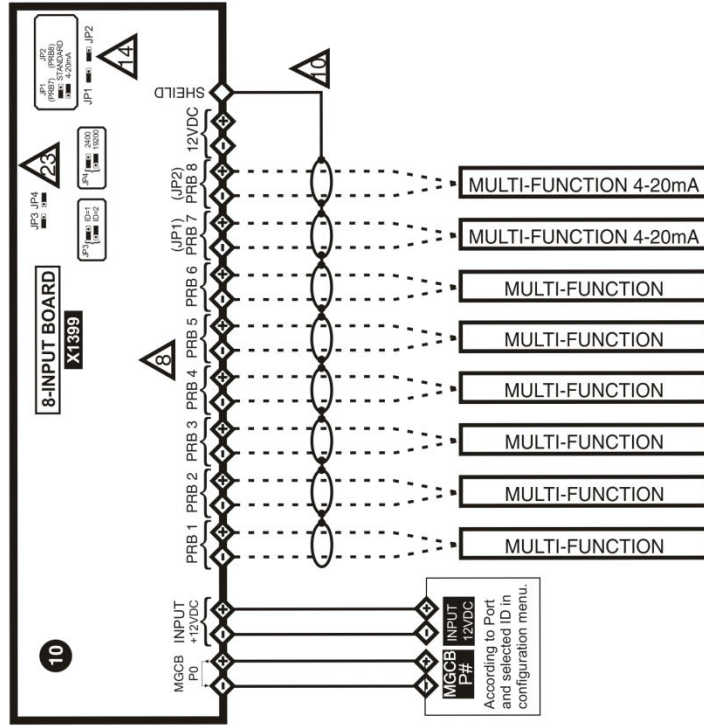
8-INPUT BOARD
X1399

JP1 (PRB7) JP2 (PRB8) STANDARD 4-20mA
JP1 JP2
14

JP3 JP4
23
JP3 ID=1 ID=2
JP4 2400 19200

SHEILD
10
12VDC
(JP2) PRB 8
(JP1) PRB 7
PRB 6
PRB 5
PRB 4
PRB 3
PRB 2
PRB 1
8

MULTI-FUNCTION 4-20mA
MULTI-FUNCTION 4-20mA
MULTI-FUNCTION
MULTI-FUNCTION
MULTI-FUNCTION
MULTI-FUNCTION
MULTI-FUNCTION
MULTI-FUNCTION

INPUT +12VDC
MGCB P0
10

INPUT 12VDC
MGCB P#
According to Port and selected ID in configuration menu.